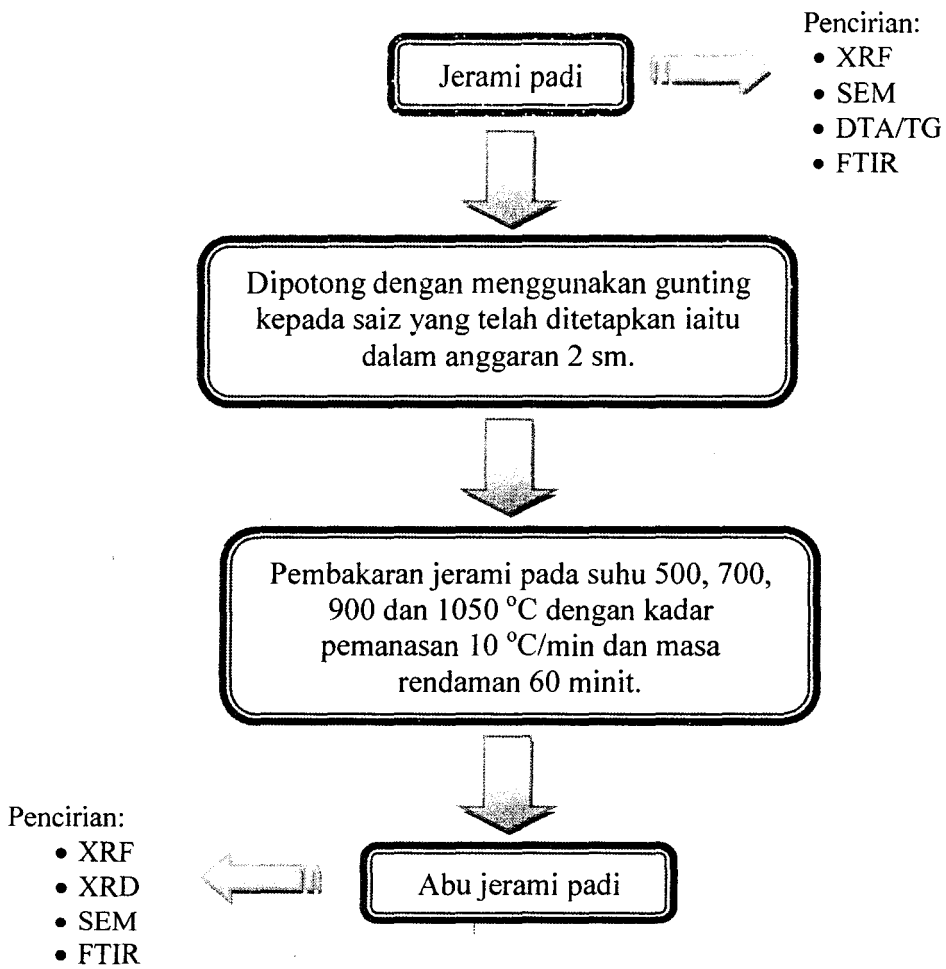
Jerami padi

Pencirian:
- XRF
- SEM
- DTA/TG
- FTIR

Dipotong dengan menggunakan gunting kepada saiz yang telah ditetapkan iaitu dalam anggaran 2 sm.

Pembakaran jerami pada suhu 500, 700, 900 dan 1050 °C dengan kadar pemanasan 10 °C/min dan masa rendaman 60 minit.

Pencirian:
- XRF
- XRD
- SEM
- FTIR

Abu jerami padi